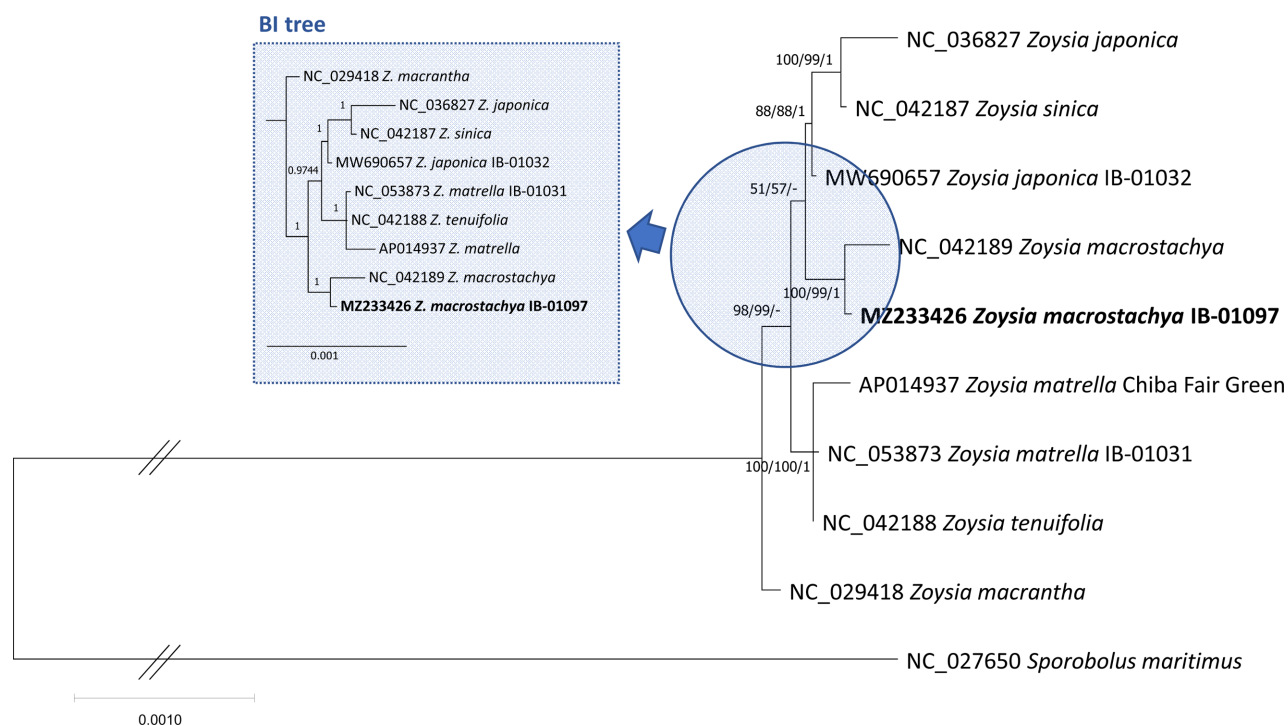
BI tree

NC_029418 *Z. macrantha*
1
NC_036827 *Z. japonica*
1
NC_042187 *Z. sinica*
0.9744
MW690657 *Z. japonica* IB-01032
1
NC_053873 *Z. matrella* IB-01031
1
NC_042188 *Z. tenuifolia*
AP014937 *Z. matrella*
1
NC_042189 *Z. macrostachya*
**MZ233426 *Z. macrostachya* IB-01097**
0.001

100/99/1
NC_036827 *Zoysia japonica*
88/88/1
NC_042187 *Zoysia sinica*
MW690657 *Zoysia japonica* IB-01032
51/57/-
NC_042189 *Zoysia macrostachya*
100/99/1
**MZ233426 *Zoysia macrostachya* IB-01097**
98/99/-
AP014937 *Zoysia matrella* Chiba Fair Green
NC_053873 *Zoysia matrella* IB-01031
100/100/1
NC_042188 *Zoysia tenuifolia*
NC_029418 *Zoysia macrantha*
NC_027650 *Sporobolus maritimus*
0.0010